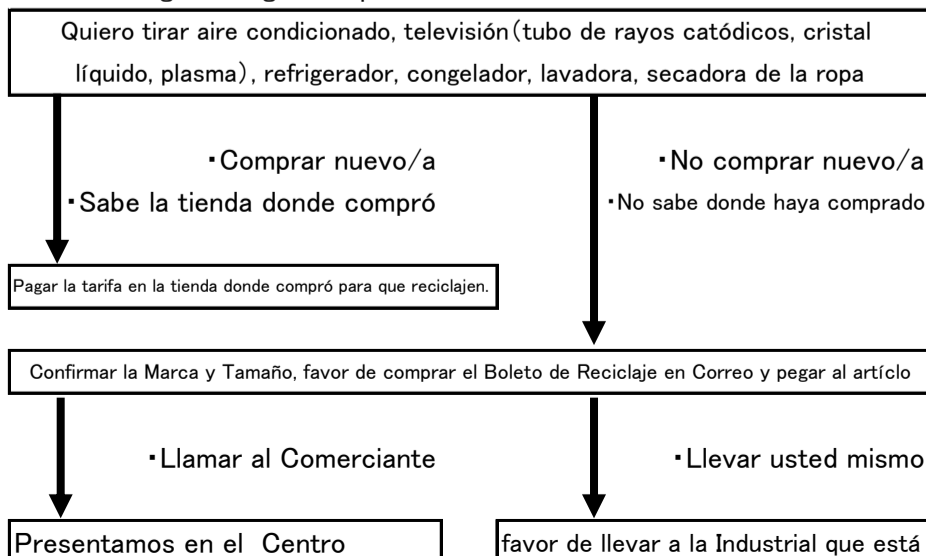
Quiero tirar aire condicionado, televisión(tubo de rayos catódicos, cristal líquido, plasma), refrigerador, congelador, lavadora, secadora de la ropa

・Comprar nuevo/a
・Sabe la tienda donde compró

・No comprar nuevo/a
・No sabe donde haya comprado

Pagar la tarifa en la tienda donde compró para que reciclajen.

Confirmar la Marca y Tamaño, favor de comprar el Boleto de Reciclaje en Correo y pegar al artículo

・Llamar al Comerciante

・Llevar usted mismo

Presentamos en el Centro

favor de llevar a la Industrial que está